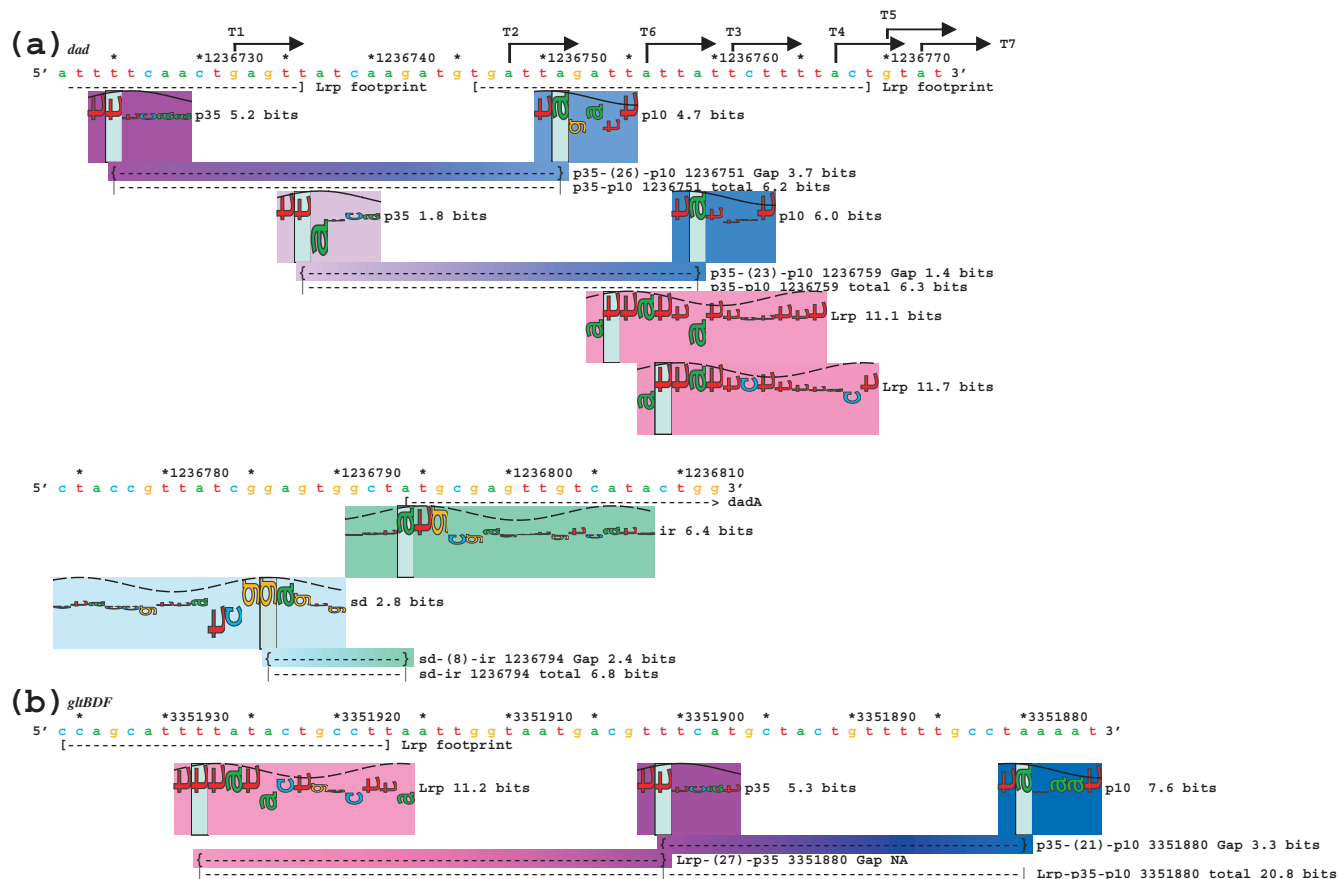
(a) dad

T1 T2 T6 T3 T4 T5 T7

* *1236730 * *1236740 * *1236750 * *1236760 * *1236770
5' a t t t t c a a c t g a g t t a t c a a g a t g t g a t t a g a t t a t t a t t c t t t t a c t g t a t 3'
[-----------------------] Lrp footprint [-----------------------------------] Lrp footprint

p35 5.2 bits
p10 4.7 bits
p35-(26)-p10 1236751 Gap 3.7 bits
p35-p10 1236751 total 6.2 bits
p35 1.8 bits
p10 6.0 bits
p35-(23)-p10 1236759 Gap 1.4 bits
p35-p10 1236759 total 6.3 bits
Lrp 11.1 bits
Lrp 11.7 bits

* *1236780 * *1236790 * *1236800 * *1236810
5' c t a c c g t t a t c g g a g t g g c t a t g c g a g t t g t c a t a c t g g 3'
[-------------------> dadA
ir 6.4 bits
sd 2.8 bits
sd-(8)-ir 1236794 Gap 2.4 bits
sd-ir 1236794 total 6.8 bits

(b) gltBDF

* *3351930 * *3351920 * *3351910 * *3351900 * *3351890 * *3351880
5' c c a g c a t t t t a t a c t g c c t t a a t t g g t a a t g a c g t t t c a t g c t a c t g t t t t t g c c t a a a a t 3'
[---------------------------] Lrp footprint
Lrp 11.2 bits
p35 5.3 bits
p10 7.6 bits
p35-(21)-p10 3351880 Gap 3.3 bits
Lrp-(27)-p35 3351880 Gap NA
Lrp-p35-p10 3351880 total 20.8 bits